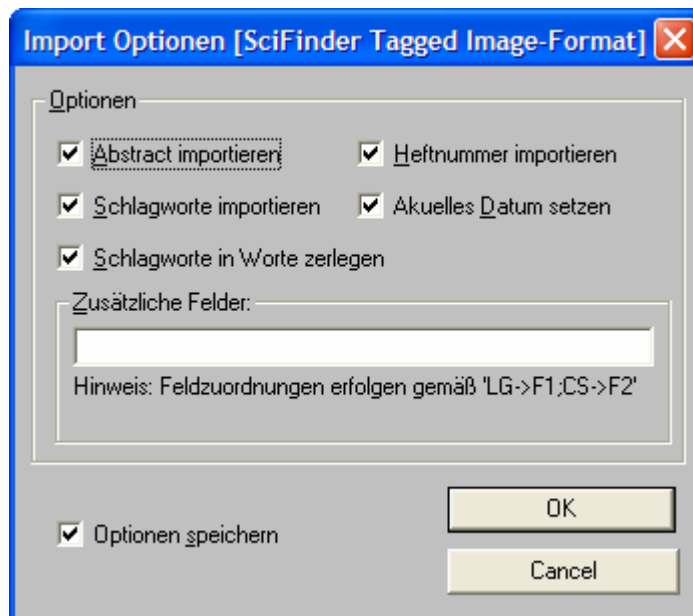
Import Optionen [SciFinder Tagged Image-Format]

Optionen

Abstract importieren

Heftnummer importieren

Schlagworte importieren

Akuelles Datum setzen

Schlagworte in Worte zerlegen

Zusätzliche Felder:

Hinweis: Feldzuordnungen erfolgen gemäß 'LG->F1;CS->F2'

Optionen speichern

OK

Cancel